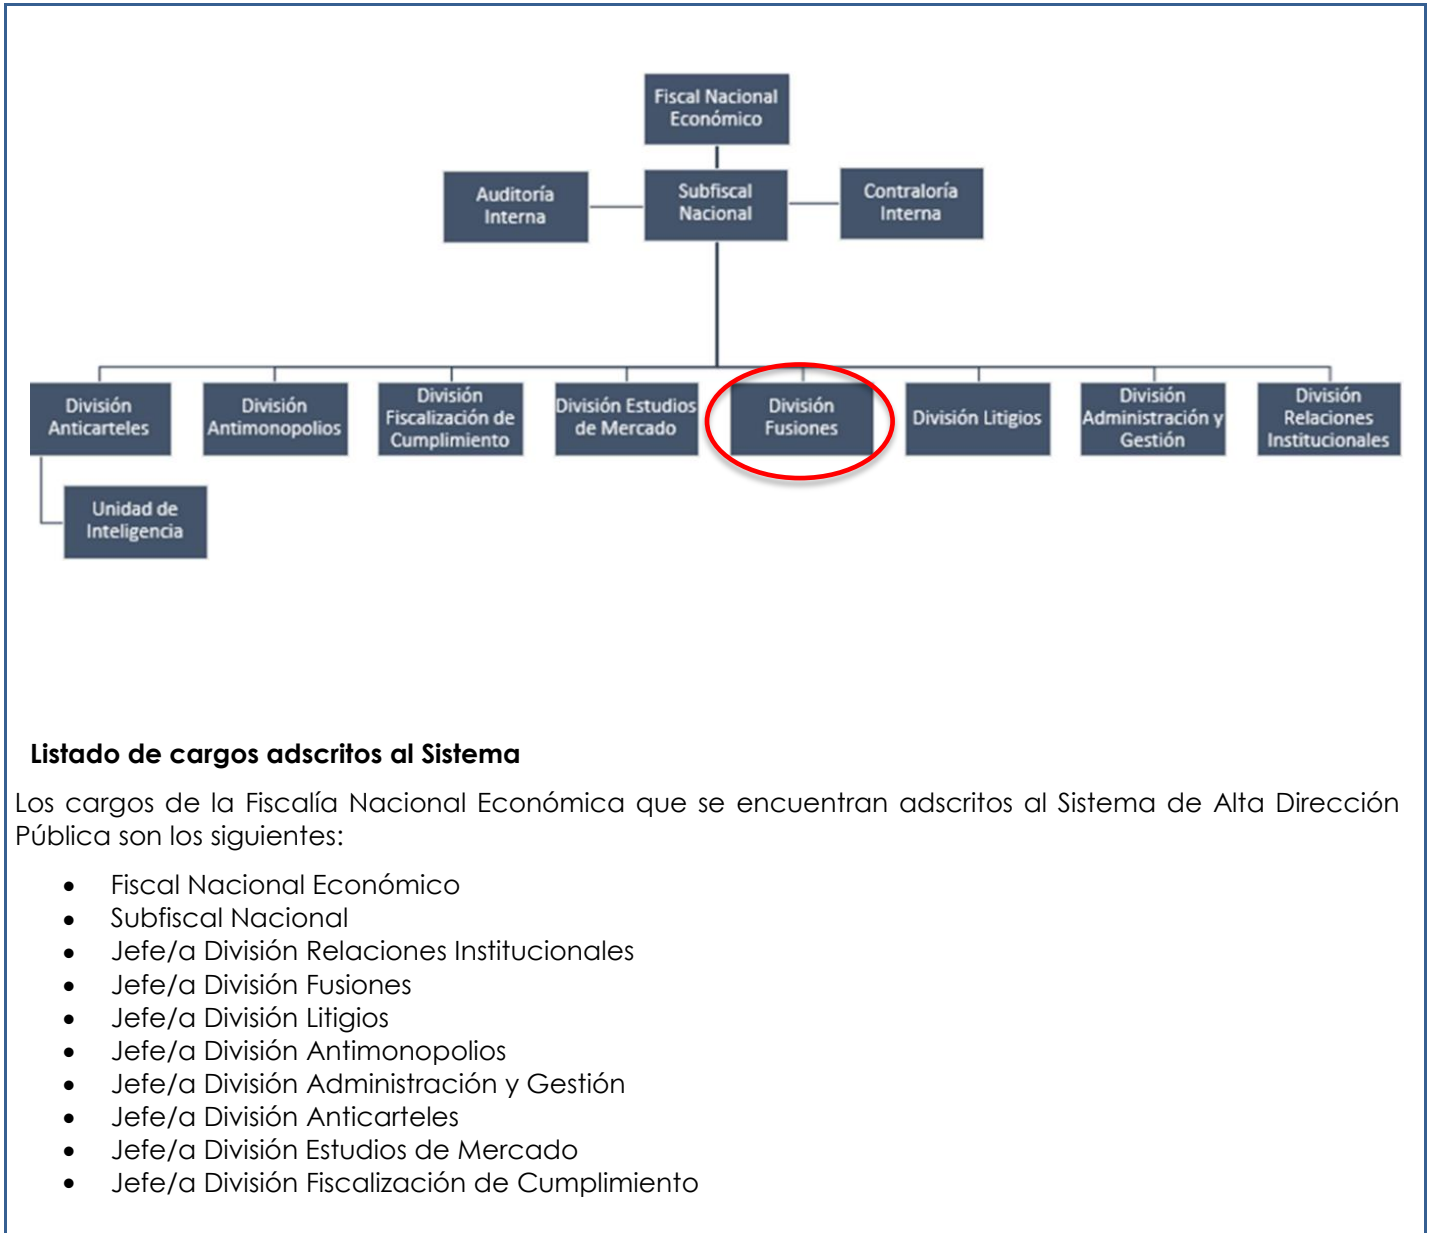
Fiscal Nacional Económico

Auditoría Interna

Subfiscal Nacional

Contraloría Interna

División Anticarteles

División Antimonopolios

División Fiscalización de Cumplimiento

División Estudios de Mercado

División Fusiones

División Litigios

División Administración y Gestión

División Relaciones Institucionales

Unidad de Inteligencia

**Listado de cargos adscritos al Sistema**

Los cargos de la Fiscalía Nacional Económica que se encuentran adscritos al Sistema de Alta Dirección Pública son los siguientes:

- Fiscal Nacional Económico
- Subfiscal Nacional
- Jefe/a División Relaciones Institucionales
- Jefe/a División Fusiones
- Jefe/a División Litigios
- Jefe/a División Antimonopolios
- Jefe/a División Administración y Gestión
- Jefe/a División Anticarteles
- Jefe/a División Estudios de Mercado
- Jefe/a División Fiscalización de Cumplimiento